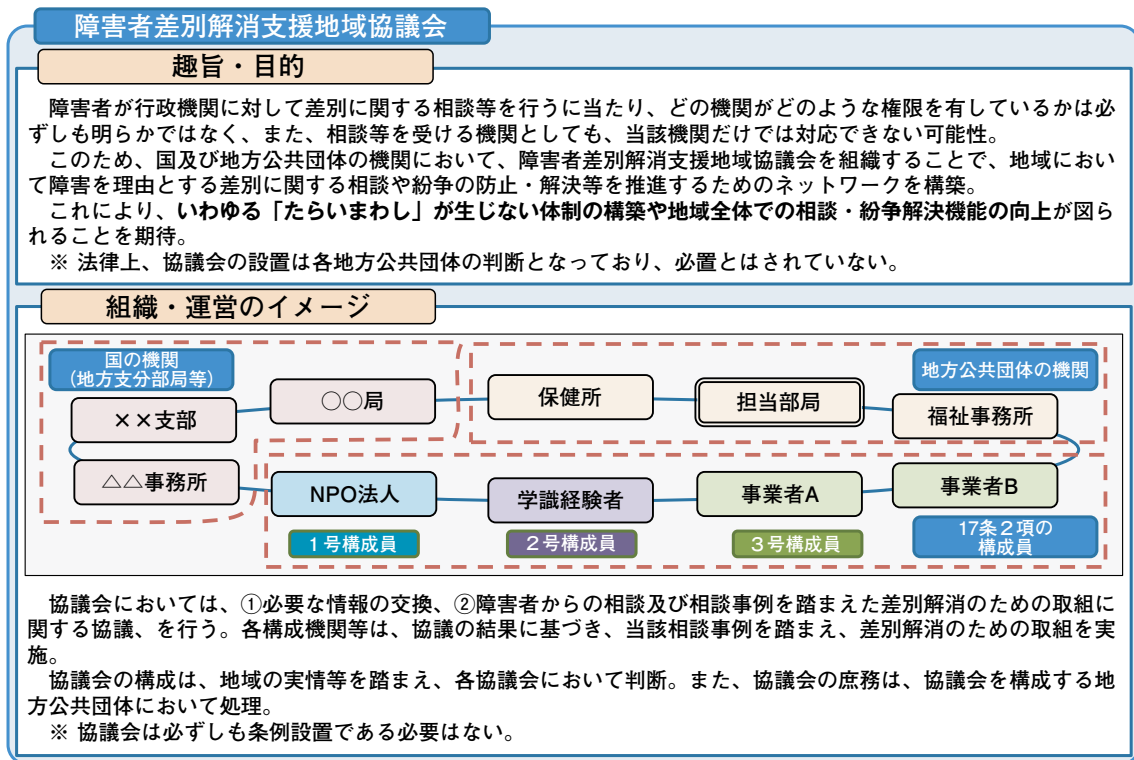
障害者差別解消支援地域協議会

趣旨・目的

障害者が行政機関に対して差別に関する相談等を行うに当たり、どの機関がどのような権限を有しているかは必ずしも明らかではなく、また、相談等を受ける機関としても、当該機関だけでは対応できない可能性。

このため、国及び地方公共団体の機関において、障害者差別解消支援地域協議会を組織することで、地域において障害を理由とする差別に関する相談や紛争の防止・解決等を推進するためのネットワークを構築。

これにより、いわゆる「たらいまわし」が生じない体制の構築や地域全体での相談・紛争解決機能の向上が図られることを期待。

※ 法律上、協議会の設置は各地方公共団体の判断となっており、必置とはされていない。

組織・運営のイメージ

国の機関（地方支分部局等）

××支部

〇〇局

△△事務所

保健所

担当部局

地方公共団体の機関

福祉事務所

NPO法人

学識経験者

事業者A

事業者B

１号構成員

２号構成員

３号構成員

17条２項の構成員

協議会においては、①必要な情報の交換、②障害者からの相談及び相談事例を踏まえた差別解消のための取組に関する協議、を行う。各構成機関等は、協議の結果に基づき、当該相談事例を踏まえ、差別解消のための取組を実施。

協議会の構成は、地域の実情等を踏まえ、各協議会において判断。また、協議会の庶務は、協議会を構成する地方公共団体において処理。

※ 協議会は必ずしも条例設置である必要はない。